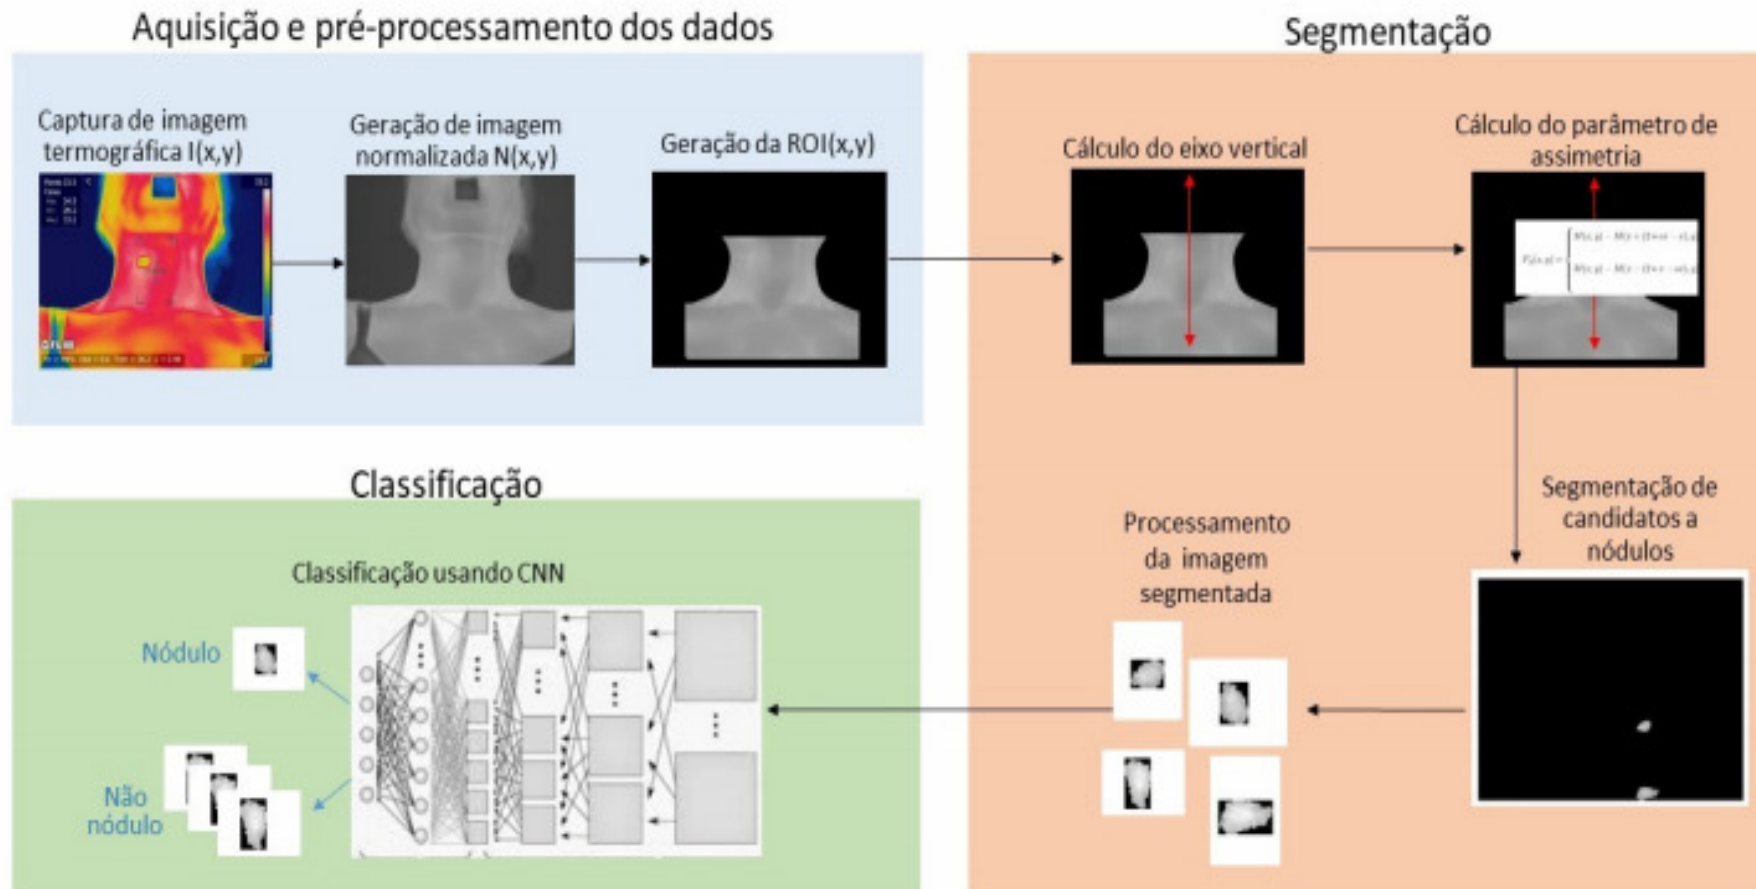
Aquisição e pré-processamento dos dados

Captura de imagem termográfica I(x,y)

Geração de imagem normalizada N(x,y)

Geração da ROI(x,y)

Segmentação

Cálculo do eixo vertical

Cálculo do parâmetro de assimetria

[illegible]

Segmentação de candidatos a nódulos

Processamento da imagem segmentada

Classificação

Classificação usando CNN

Nódulo

Não nódulo